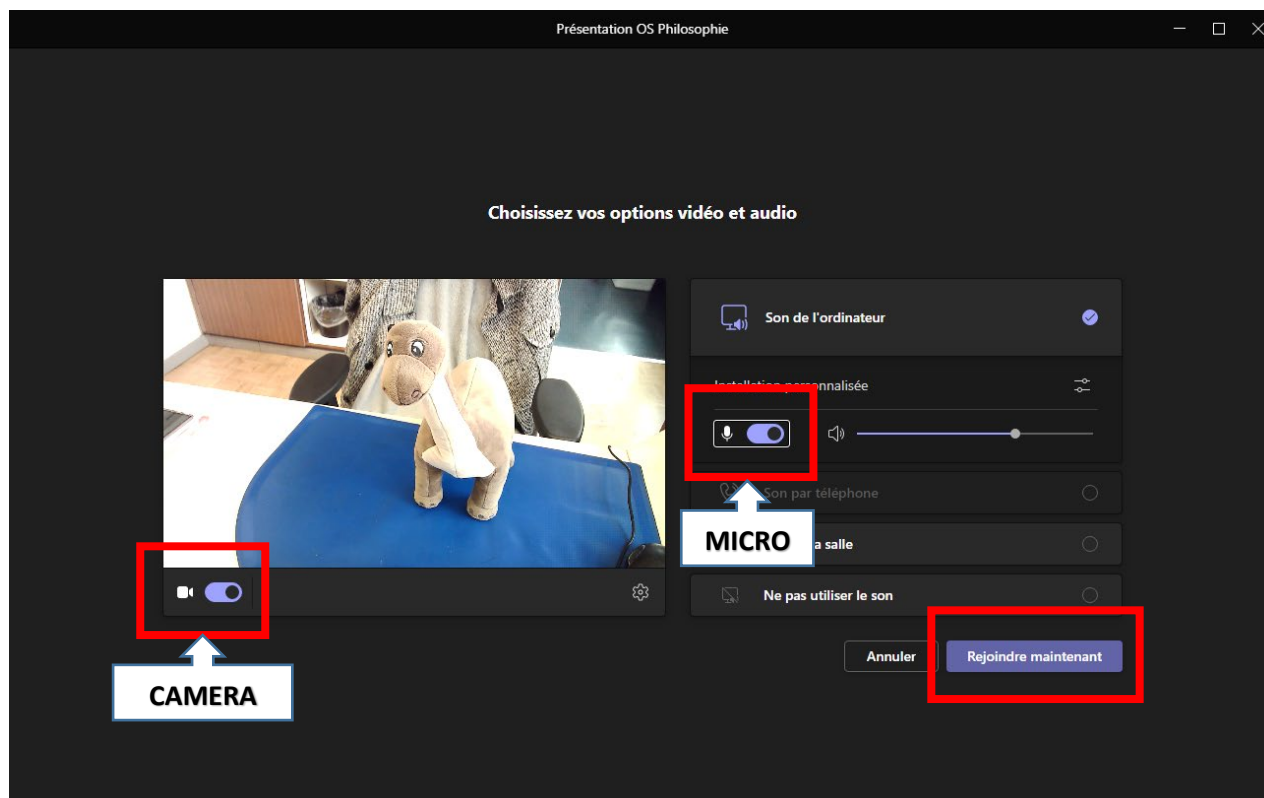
Présentation OS Philosophie

Choisissez vos options vidéo et audio

Son de l'ordinateur

Installation personnalisée

Son par téléphone

MICRO

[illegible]a salle

Ne pas utiliser le son

Annuler

Rejoindre maintenant

CAMERA